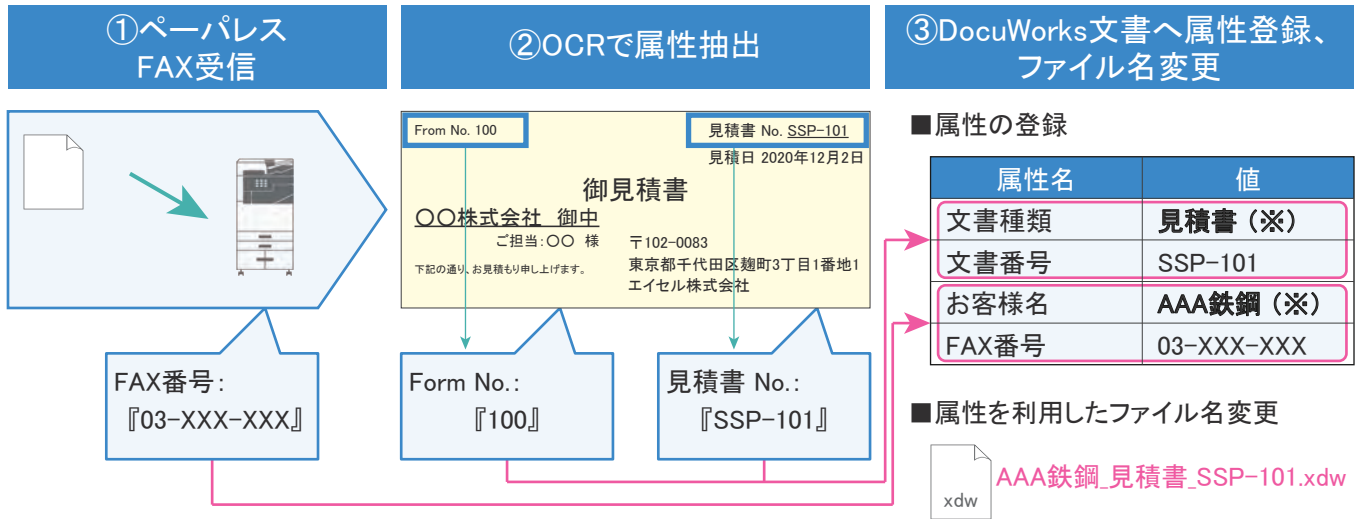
①ペーパレス FAX受信

②OCRで属性抽出

③DocuWorks文書へ属性登録、ファイル名変更

From No. 100

見積書 No. SSP-101

見積日 2020年12月2日

御見積書

〇〇株式会社 御中

ご担当:〇〇 様

〒102-0083

下記の通り、お見積もり申し上げます。

東京都千代田区麹町3丁目1番地1

エイセル株式会社

FAX番号:
『03-XXX-XXX』

Form No.:
『100』

見積書 No.:
『SSP-101』

■属性の登録

| 属性名 | 値 |
|---|---|
| 文書種類 | 見積書（※） |
| 文書番号 | SSP-101 |
| お客様名 | AAA鉄鋼（※） |
| FAX番号 | 03-XXX-XXX |

■属性を利用したファイル名変更

xdw

AAA鉄鋼_見積書_SSP-101.xdw